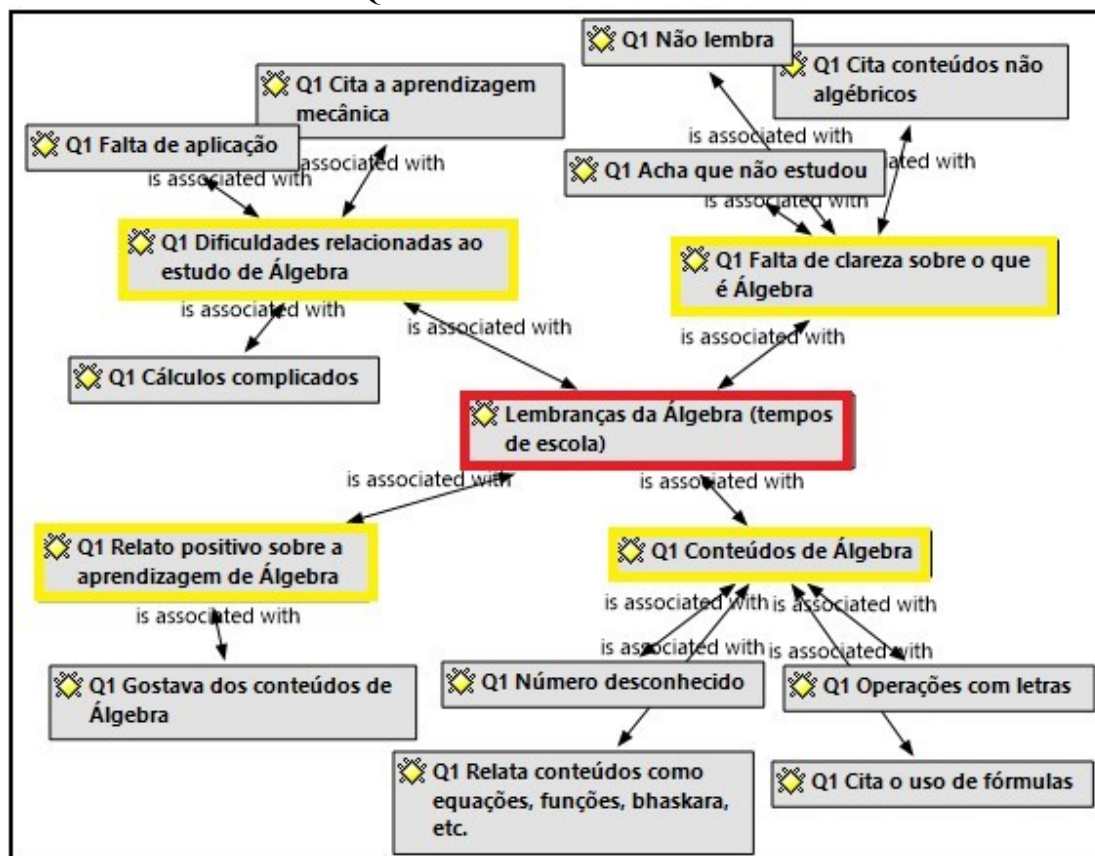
Q1 Não lembra

Q1 Cita conteúdos não algébricos

Q1 Cita a aprendizagem mecânica

Q1 Falta de aplicação

is associated with

is associated with

is associated with

Q1 Acha que não estudou

is associated with

is associated with

Q1 Dificuldades relacionadas ao estudo de Álgebra

Q1 Falta de clareza sobre o que é Álgebra

is associated with

is associated with

is associated with

Q1 Cálculos complicados

Lembranças da Álgebra (tempos de escola)

is associated with

is associated with

Q1 Relato positivo sobre a aprendizagem de Álgebra

Q1 Conteúdos de Álgebra

is associated with

is associated with

is associated with

is associated with

is associated with

Q1 Gostava dos conteúdos de Álgebra

Q1 Número desconhecido

Q1 Operações com letras

Q1 Relata conteúdos como equações, funções, bhaskara, etc.

Q1 Cita o uso de fórmulas